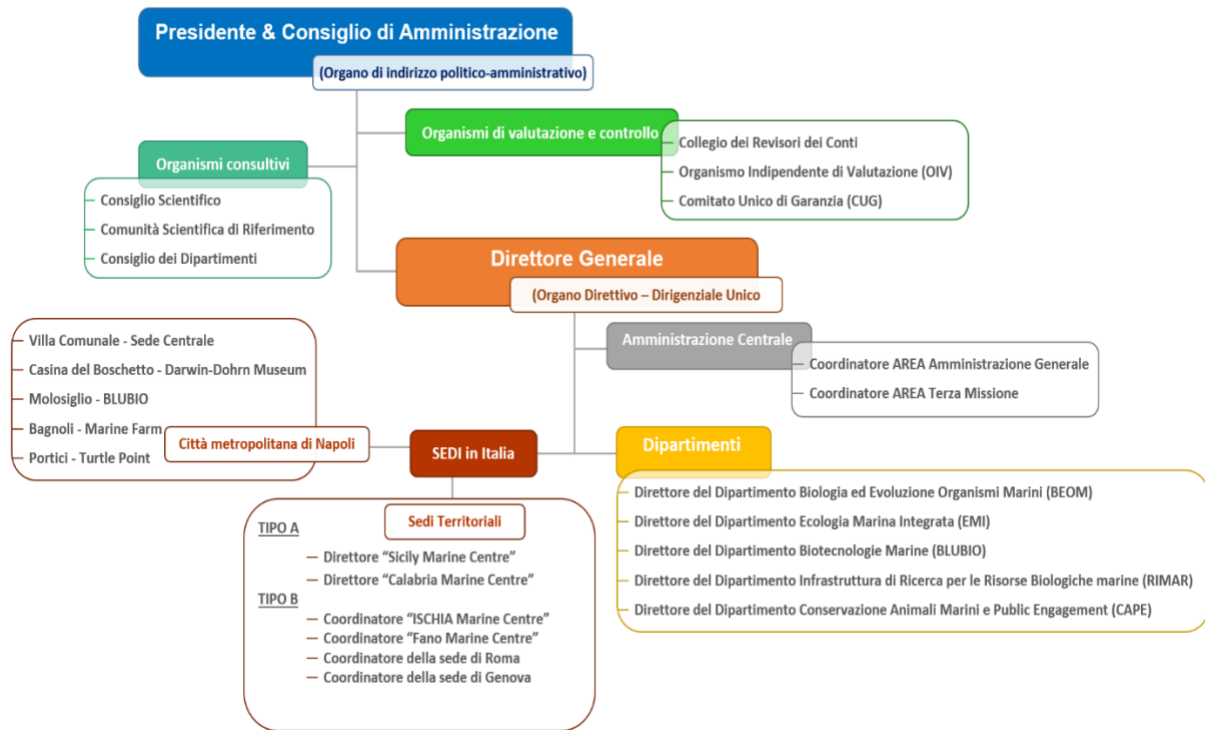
Presidente & Consiglio di Amministrazione

(Organo di indirizzo politico-amministrativo)

Organismi di valutazione e controllo

Collegio dei Revisori dei Conti

Organismo Indipendente di Valutazione (OIV)

Comitato Unico di Garanzia (CUG)

Organismi consultivi

Consiglio Scientifico

Comunità Scientifica di Riferimento

Consiglio dei Dipartimenti

Direttore Generale

(Organo Direttivo – Dirigenziale Unico

Villa Comunale - Sede Centrale

Casina del Boschetto - Darwin-Dohrn Museum

Molosiglio - BLUBIO

Bagnoli - Marine Farm

Portici - Turtle Point

Città metropolitana di Napoli

Amministrazione Centrale

Coordinatore AREA Amministrazione Generale

Coordinatore AREA Terza Missione

SEDI in Italia

Dipartimenti

Direttore del Dipartimento Biologia ed Evoluzione Organismi Marini (BEOM)

Direttore del Dipartimento Ecologia Marina Integrata (EMI)

Direttore del Dipartimento Biotecnologie Marine (BLUBIO)

Direttore del Dipartimento Infrastruttura di Ricerca per le Risorse Biologiche marine (RIMAR)

Direttore del Dipartimento Conservazione Animali Marini e Public Engagement (CAPE)

Sedi Territoriali

TIPO A

Direttore "Sicily Marine Centre"

Direttore "Calabria Marine Centre"

TIPO B

Coordinatore "ISCHIA Marine Centre"

Coordinatore "Fano Marine Centre"

Coordinatore della sede di Roma

Coordinatore della sede di Genova